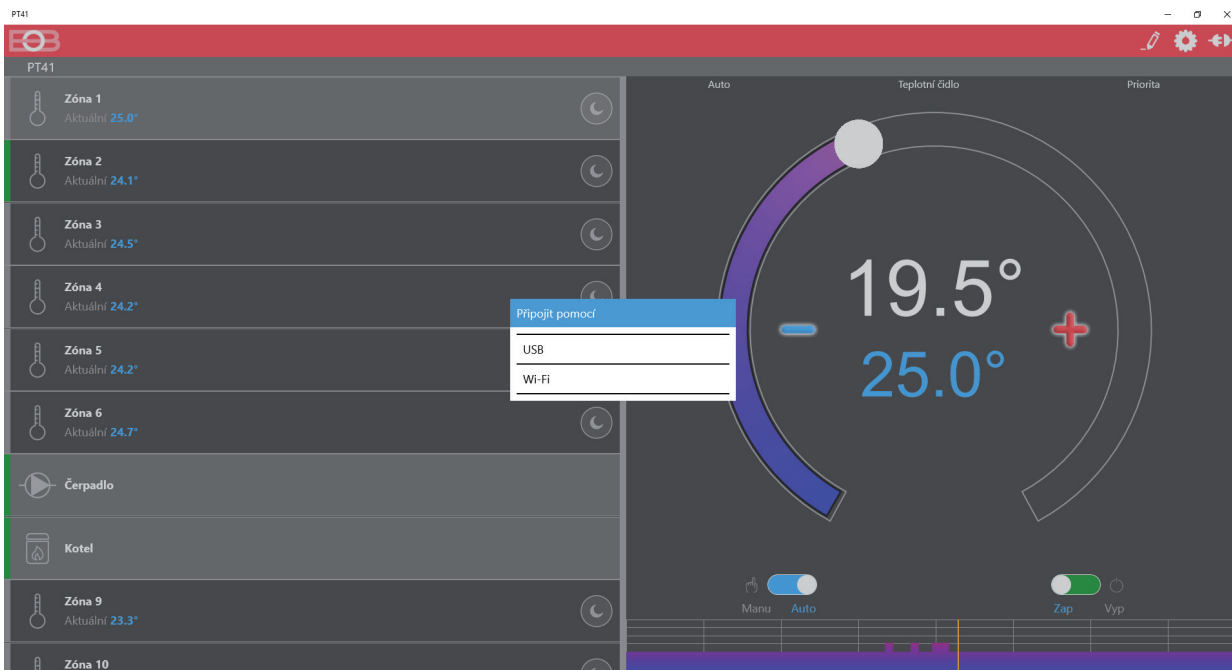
PT41

EOB

PT41

Zóna 1
Aktuální 25.0°

Zóna 2
Aktuální 24.1°

Zóna 3
Aktuální 24.5°

Zóna 4
Aktuální 24.2°

Zóna 5
Aktuální 24.2°

Zóna 6
Aktuální 24.7°

Čerpadlo

Kotel

Zóna 9
Aktuální 23.3°

Zóna 10

Připojit pomocí

USB

Wi-Fi

Auto

Teplotní čidlo

Priorita

19.5°

25.0°

Manu

Auto

Zap

Vyp